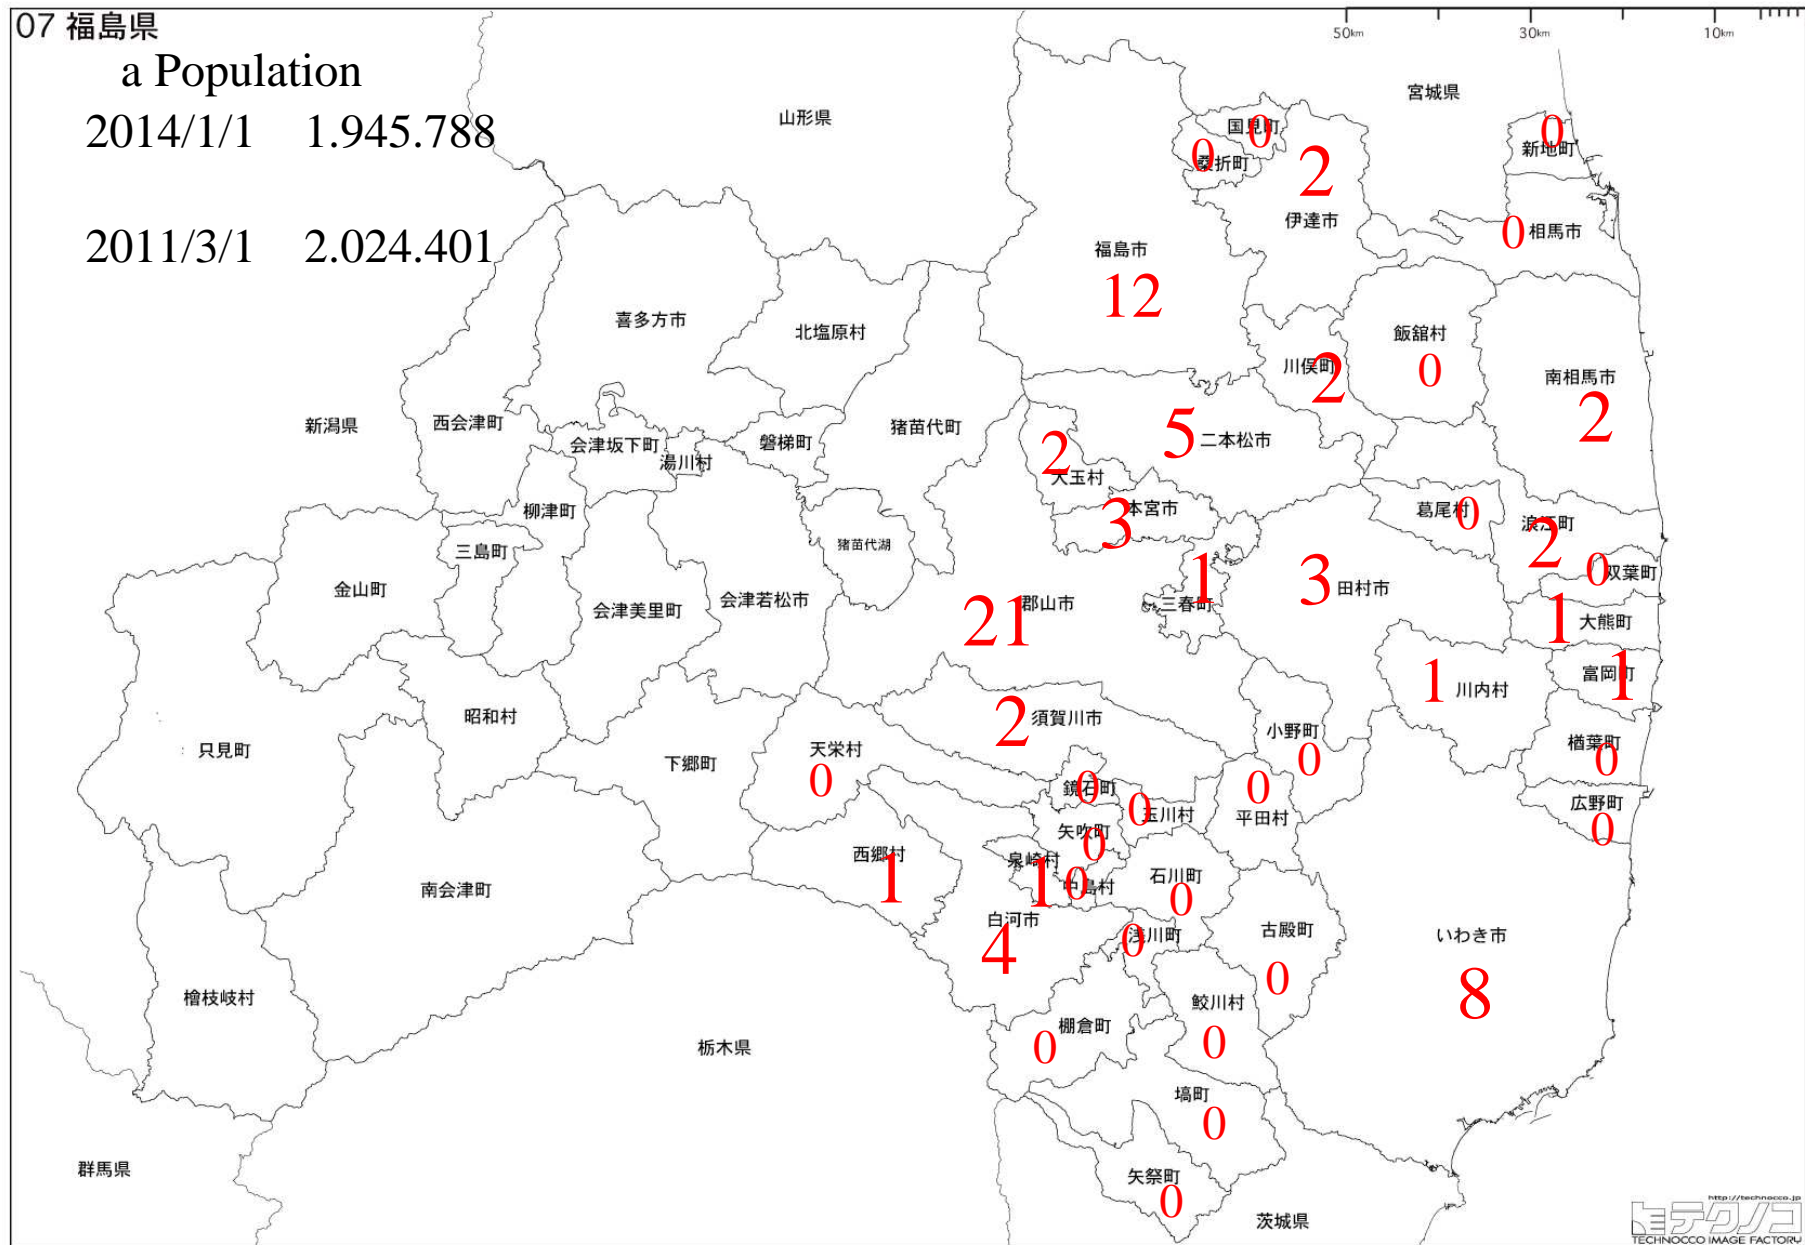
07 福島県

a Population

2014/1/1 1.945.788

2011/3/1 2.024.401

50km 30km 10km

山形県 宮城県

国見町 0
桑折町 0
2 伊達市
0 新地町
0 相馬市
福島市 12
喜多方市
北塩原村
飯舘村 0
川俣町 2
南相馬市 2
新潟県
西会津町
会津坂下町
湯川村
磐梯町
猪苗代町
5 二本松市
2 大玉村
3 本宮市
葛尾村 0
浪江町 2
0 双葉町
柳津町
三島町
猪苗代湖
金山町
会津美里町
会津若松市
21 郡山市
1 三春町
3 田村市
1 大熊町
1 川内村
富岡町 1
昭和村
2 須賀川市
小野町 0
楢葉町 0
只見町
下郷町
天栄村 0
鏡石町 0
0 玉川村
0 平田村
広野町 0
矢吹町 0
西郷村 1
泉崎村
1 0 中島村
石川町 0
南会津町
白河市 4
0 浅川町
古殿町 0
いわき市 8
鮫川村 0
檜枝岐村
栃木県
棚倉町 0
塙町 0
矢祭町 0
群馬県
茨城県

http://technocco.jp
テクノコ
TECHNOCCO IMAGE FACTORY